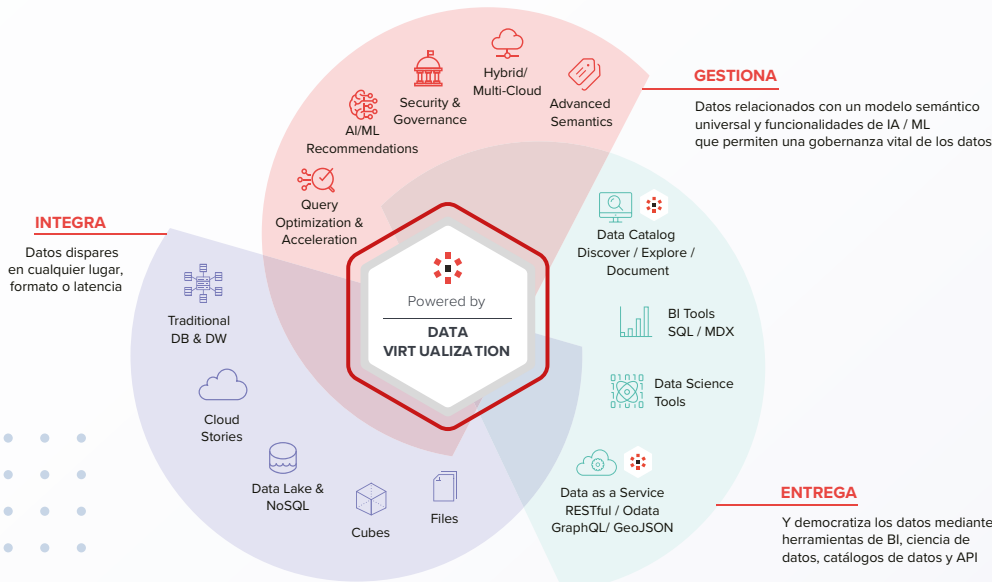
GESTIONA

Datos relacionados con un modelo semántico universal y funcionalidades de IA / ML que permiten una gobernanza vital de los datos

Hybrid/ Multi-Cloud

Security & Governance

Advanced Semantics

AI/ML Recommendations

Query Optimization & Acceleration

INTEGRA

Datos dispares en cualquier lugar, formato o latencia

Powered by

DATA VIRT UALIZA TION

Data Catalog Discover / Explore / Document

BI Tools SQL / MDX

Data Science Tools

Traditional DB & DW

Cloud Stories

Data Lake & NoSQL

Cubes

Files

Data as a Service RESTful / Odata GraphQL/ GeoJSON

ENTREGA

Y democratiza los datos mediante herramientas de BI, ciencia de datos, catálogos de datos y API